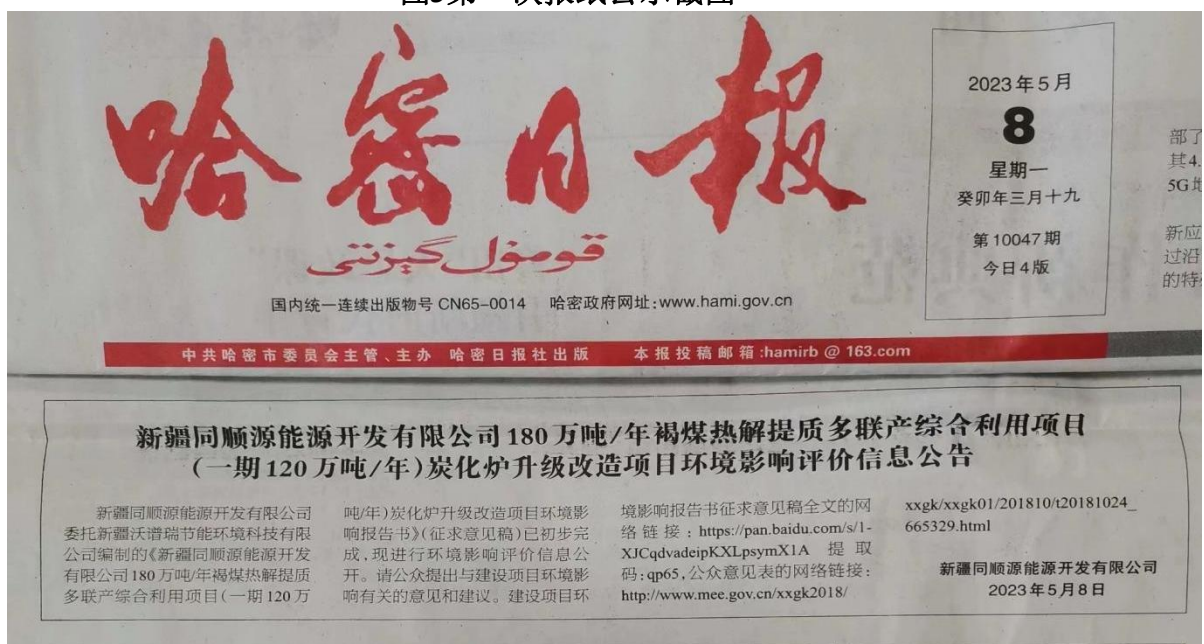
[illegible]

哈密日报

قومۇل گېزىتى

国内统一连续出版物号 CN65-0014 哈密政府网址:www.hami.gov.cn

2023年5月

8

星期一

癸卯年三月十九

第10047期

今日4版

部了

其4.

5G

新应

过沿

的特

中共哈密市委员会主管、主办 哈密日报社出版 本报投稿邮箱:hamirb @ 163.com

新疆同顺源能源开发有限公司180万吨/年褐煤热解提质多联产综合利用项目（一期120万吨/年）炭化炉升级改造项目环境影响评价信息公告

新疆同顺源能源开发有限公司委托新疆沃谱瑞节能环境科技有限公司编制的《新疆同顺源能源开发有限公司180万吨/年褐煤热解提质多联产综合利用项目(一期120万吨/年)炭化炉升级改造项目环境影响报告书》(征求意见稿)已初步完成,现进行环境影响评价信息公开。请公众提出与建设项目环境影响有关的意见和建议。建设项目环境影响报告书征求意见稿全文的网络链接:https://pan.baidu.com/s/1-XJCqdvadeipKXLpsymX1A 提取码:qp65,公众意见表的网络链接:http://www.mee.gov.cn/xxgk2018/xxgk/xxgk01/201810/t20181024_665329.html

新疆同顺源能源开发有限公司
2023年5月8日